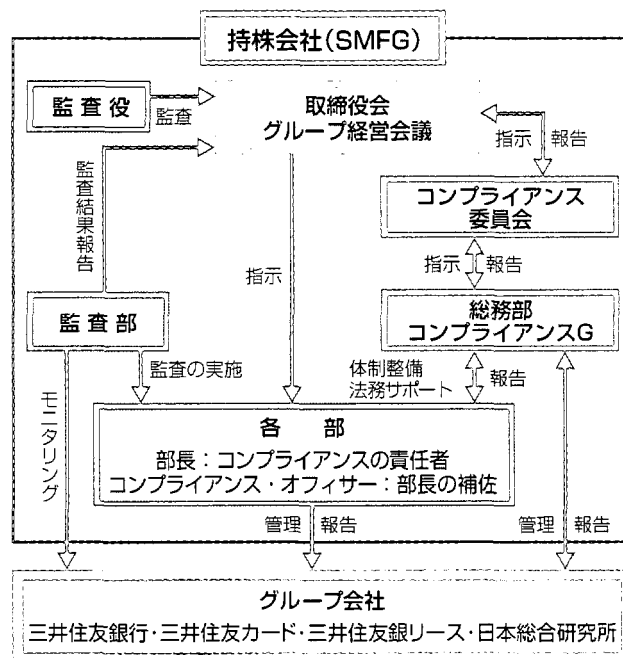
持株会社(SMFG)

監査役

監査

取締役会
グループ経営会議

指示

報告

コンプライアンス
委員会

監査結果報告

指示

指示

報告

監査部

総務部
コンプライアンスG

監査の実施

体制整備
法務サポート

報告

モニタリング

各　部
部長：コンプライアンスの責任者
コンプライアンス・オフィサー：部長の補佐

管理

報告

管理

報告

グループ会社
三井住友銀行・三井住友カード・三井住友銀リース・日本総合研究所